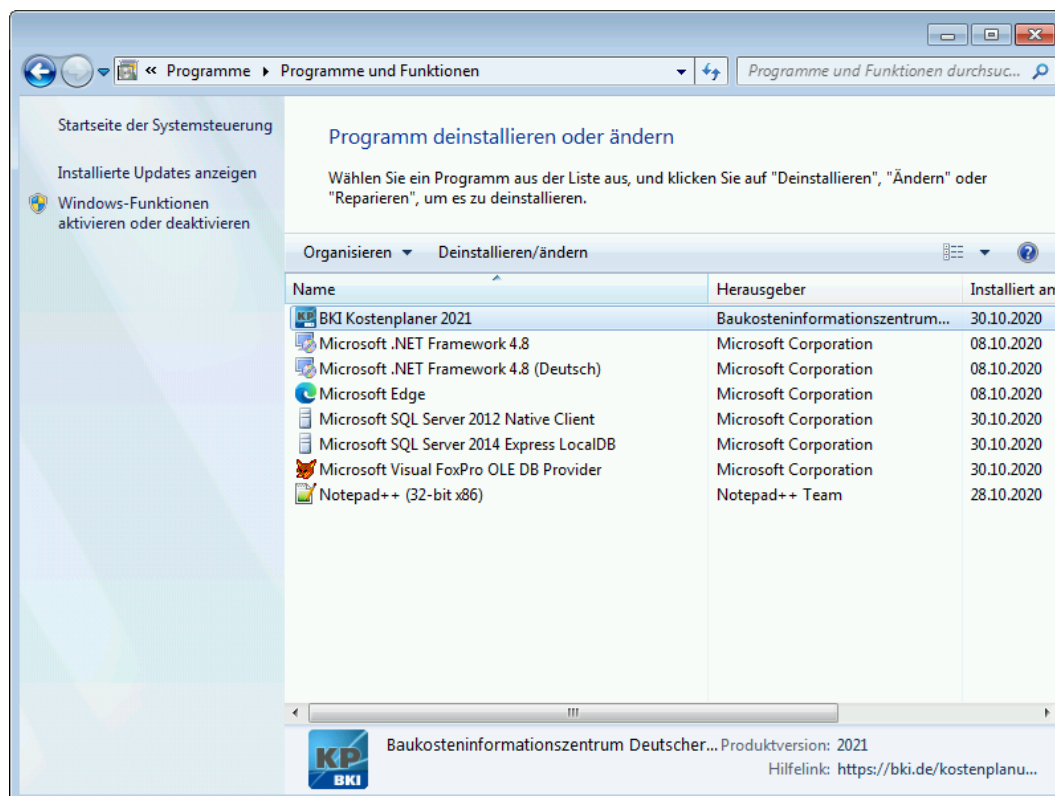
« Programme ▸ Programme und Funktionen

Programme und Funktionen durchsuc...

Startseite der Systemsteuerung

Installierte Updates anzeigen

Windows-Funktionen aktivieren oder deaktivieren

Programm deinstallieren oder ändern

Wählen Sie ein Programm aus der Liste aus, und klicken Sie auf "Deinstallieren", "Ändern" oder "Reparieren", um es zu deinstallieren.

Organisieren ▾ Deinstallieren/ändern

| Name | Herausgeber | Installiert an |
|---|---|---|
| BKI Kostenplaner 2021 | Baukosteninformationszentrum... | 30.10.2020 |
| Microsoft .NET Framework 4.8 | Microsoft Corporation | 08.10.2020 |
| Microsoft .NET Framework 4.8 (Deutsch) | Microsoft Corporation | 08.10.2020 |
| Microsoft Edge | Microsoft Corporation | 08.10.2020 |
| Microsoft SQL Server 2012 Native Client | Microsoft Corporation | 30.10.2020 |
| Microsoft SQL Server 2014 Express LocalDB | Microsoft Corporation | 30.10.2020 |
| Microsoft Visual FoxPro OLE DB Provider | Microsoft Corporation | 30.10.2020 |
| Notepad++ (32-bit x86) | Notepad++ Team | 28.10.2020 |

KP BKI

Baukosteninformationszentrum Deutscher... Produktversion: 2021
Hilfelink: https://bki.de/kostenplanu...